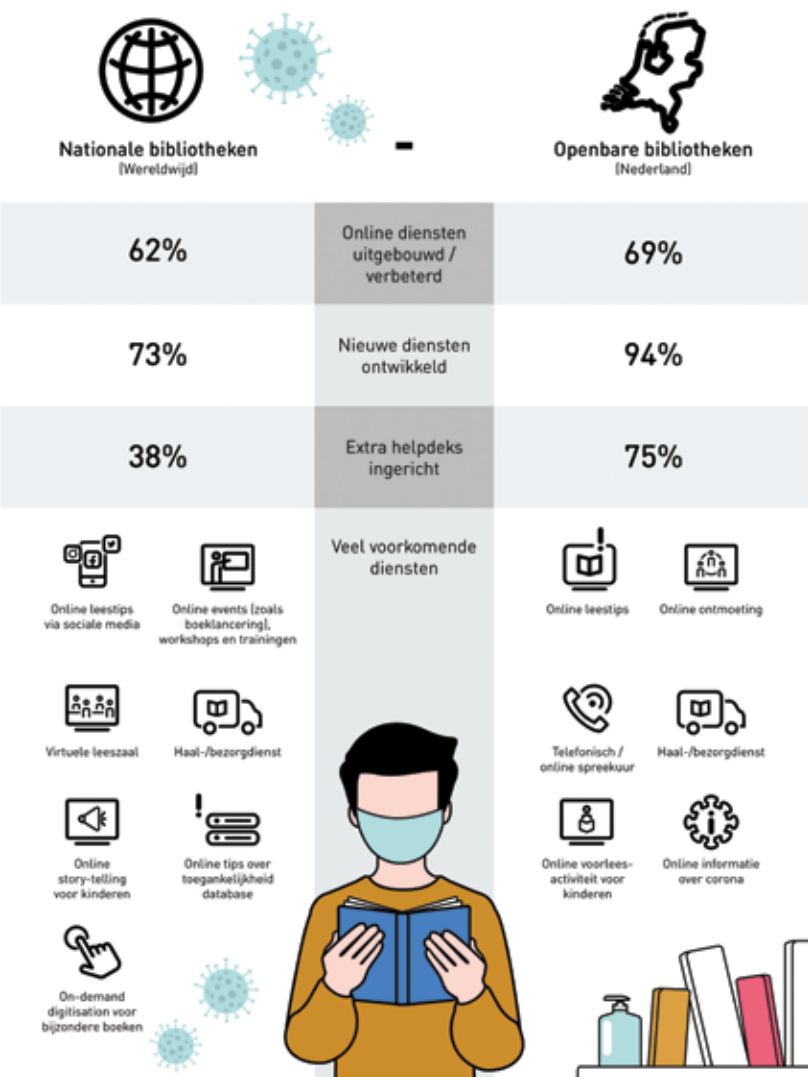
Nationale bibliotheken
[Wereldwijd]

-

Openbare bibliotheken
[Nederland]

| 62% | Online diensten uitgebouwd / verbeterd | 69% |
|---|---|---|
| 73% | Nieuwe diensten ontwikkeld | 94% |
| 38% | Extra helpdeks ingericht | 75% |

Veel voorkomende diensten

Online leestips via sociale media

Online events (zoals boeklancering), workshops en trainingen

Virtuele leeszaal

Haal-/bezorgdienst

Online story-telling voor kinderen

Online tips over toegankelijkheid database

On-demand digitisation voor bijzondere boeken

Online leestips

Online ontmoeting

Telefonisch / online spreekuur

Haal-/bezorgdienst

Online voorlees-activiteit voor kinderen

Online informatie over corona